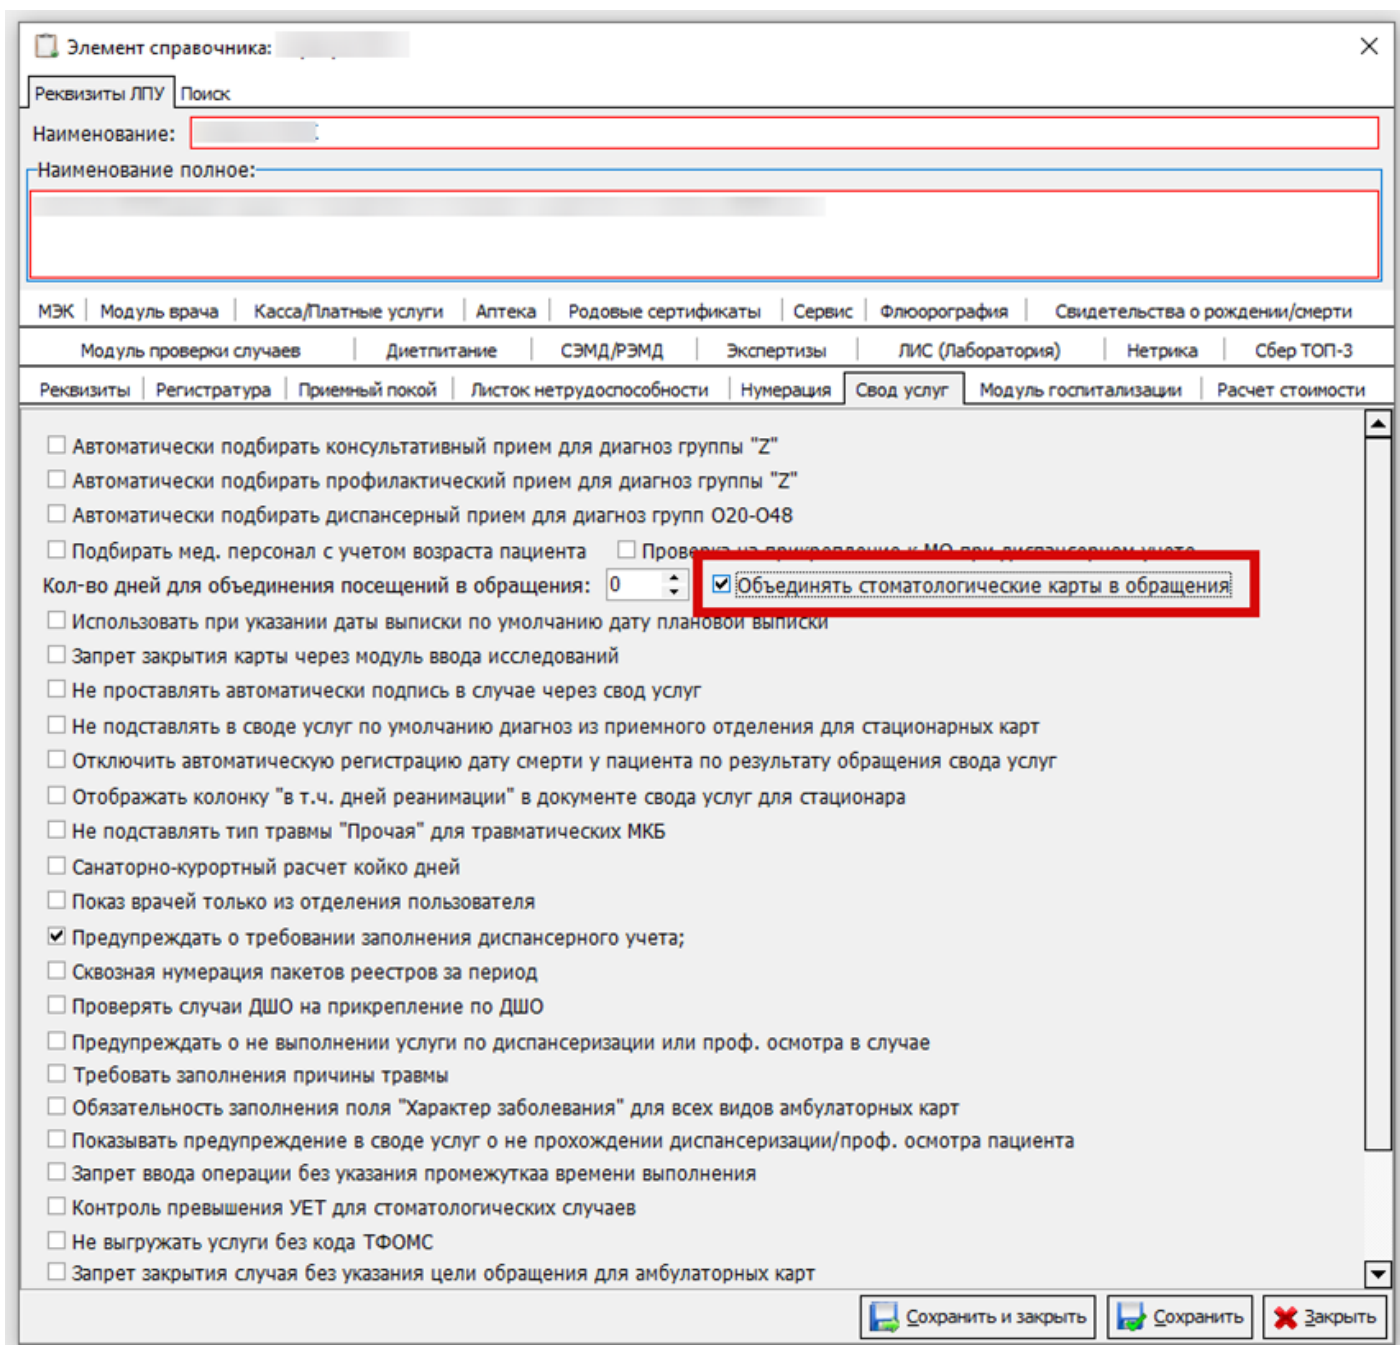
Элемент справочника: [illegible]

Реквизиты ЛПУ | Поиск

Наименование: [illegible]

Наименование полное:
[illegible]

МЭК | Модуль врача | Касса/Платные услуги | Аптека | Родовые сертификаты | Сервис | Флюорография | Свидетельства о рождении/смерти

Модуль проверки случаев | Диетпитание | СЭМД/РЭМД | Экспертизы | ЛИС (Лаборатория) | Нетрика | Сбер ТОП-3

Реквизиты | Регистратура | Приемный покой | Листок нетрудоспособности | Нумерация | Свод услуг | Модуль госпитализации | Расчет стоимости

Автоматически подбирать консультативный прием для диагноз группы "Z"
Автоматически подбирать профилактический прием для диагноз группы "Z"
Автоматически подбирать диспансерный прием для диагноз групп O20-O48
Подбирать мед. персонал с учетом возраста пациента
Прове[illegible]
Кол-во дней для объединения посещений в обращения: 0
Объединять стоматологические карты в обращения
Использовать при указании даты выписки по умолчанию дату плановой выписки
Запрет закрытия карты через модуль ввода исследований
Не проставлять автоматически подпись в случае через свод услуг
Не подставлять в своде услуг по умолчанию диагноз из приемного отделения для стационарных карт
Отключить автоматическую регистрацию дату смерти у пациента по результату обращения свода услуг
Отображать колонку "в т.ч. дней реанимации" в документе свода услуг для стационара
Не подставлять тип травмы "Прочая" для травматических МКБ
Санаторно-курортный расчет койко дней
Показ врачей только из отделения пользователя
Предупреждать о требовании заполнения диспансерного учета;
Сквозная нумерация пакетов реестров за период
Проверять случаи ДШО на прикрепление по ДШО
Предупреждать о не выполнении услуги по диспансеризации или проф. осмотра в случае
Требовать заполнения причины травмы
Обязательность заполнения поля "Характер заболевания" для всех видов амбулаторных карт
Показывать предупреждение в своде услуг о не прохождении диспансеризации/проф. осмотра пациента
Запрет ввода операции без указания промежуткаа времени выполнения
Контроль превышения УЕТ для стоматологических случаев
Не выгружать услуги без кода ТФОМС
Запрет закрытия случая без указания цели обращения для амбулаторных карт

Сохранить и закрыть | Сохранить | Закрыть